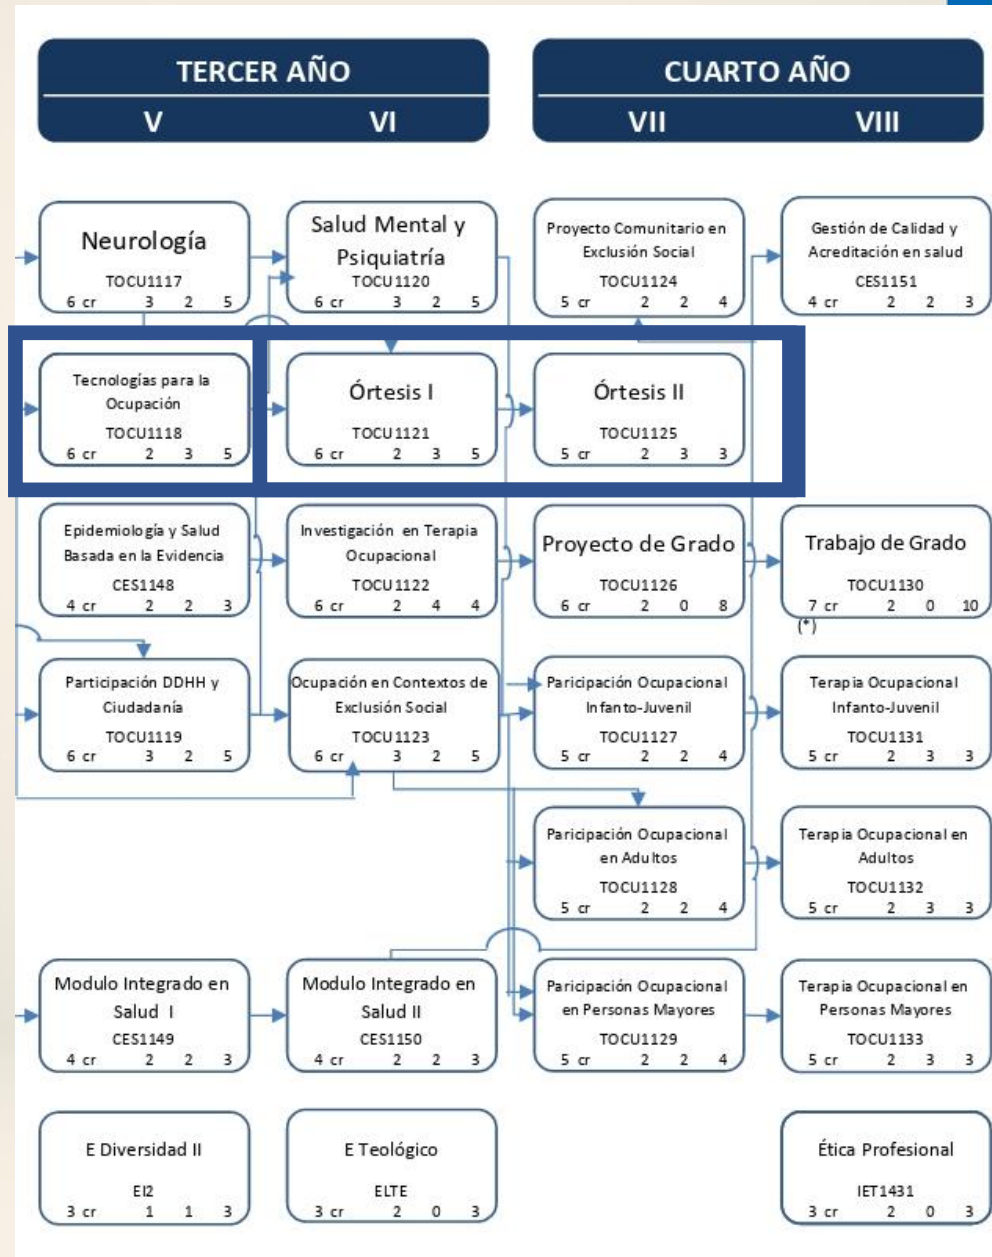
TERCER AÑO
V VI

CUARTO AÑO
VII VIII

Neurología
TOCU1117
6 cr 3 2 5

Salud Mental y Psiquiatría
TOCU1120
6 cr 3 2 5

Proyecto Comunitario en Exclusión Social
TOCU1124
5 cr 2 2 4

Gestión de Calidad y Acreditación en salud
CES1151
4 cr 2 2 3

Tecnologías para la Ocupación
TOCU1118
6 cr 2 3 5

Órtesis I
TOCU1121
6 cr 2 3 5

Órtesis II
TOCU1125
5 cr 2 3 3

Epidemiología y Salud Basada en la Evidencia
CES1148
4 cr 2 2 3

Investigación en Terapia Ocupacional
TOCU1122
6 cr 2 4 4

Proyecto de Grado
TOCU1126
6 cr 2 0 8

Trabajo de Grado
TOCU1130
7 cr 2 0 10
(*)

Participación DDHH y Ciudadanía
TOCU1119
6 cr 3 2 5

Ocupación en Contextos de Exclusión Social
TOCU1123
6 cr 3 2 5

Paricipación Ocupacional Infanto-Juvenil
TOCU1127
5 cr 2 2 4

Terapia Ocupacional Infanto-Juvenil
TOCU1131
5 cr 2 3 3

Paricipación Ocupacional en Adultos
TOCU1128
5 cr 2 2 4

Terapia Ocupacional en Adultos
TOCU1132
5 cr 2 3 3

Modulo Integrado en Salud I
CES1149
4 cr 2 2 3

Modulo Integrado en Salud II
CES1150
4 cr 2 2 3

Paricipación Ocupacional en Personas Mayores
TOCU1129
5 cr 2 2 4

Terapia Ocupacional en Personas Mayores
TOCU1133
5 cr 2 3 3

E Diversidad II
EI2
3 cr 1 1 3

E Teológico
ELTE
3 cr 2 0 3

Ética Profesional
IET1431
3 cr 2 0 3